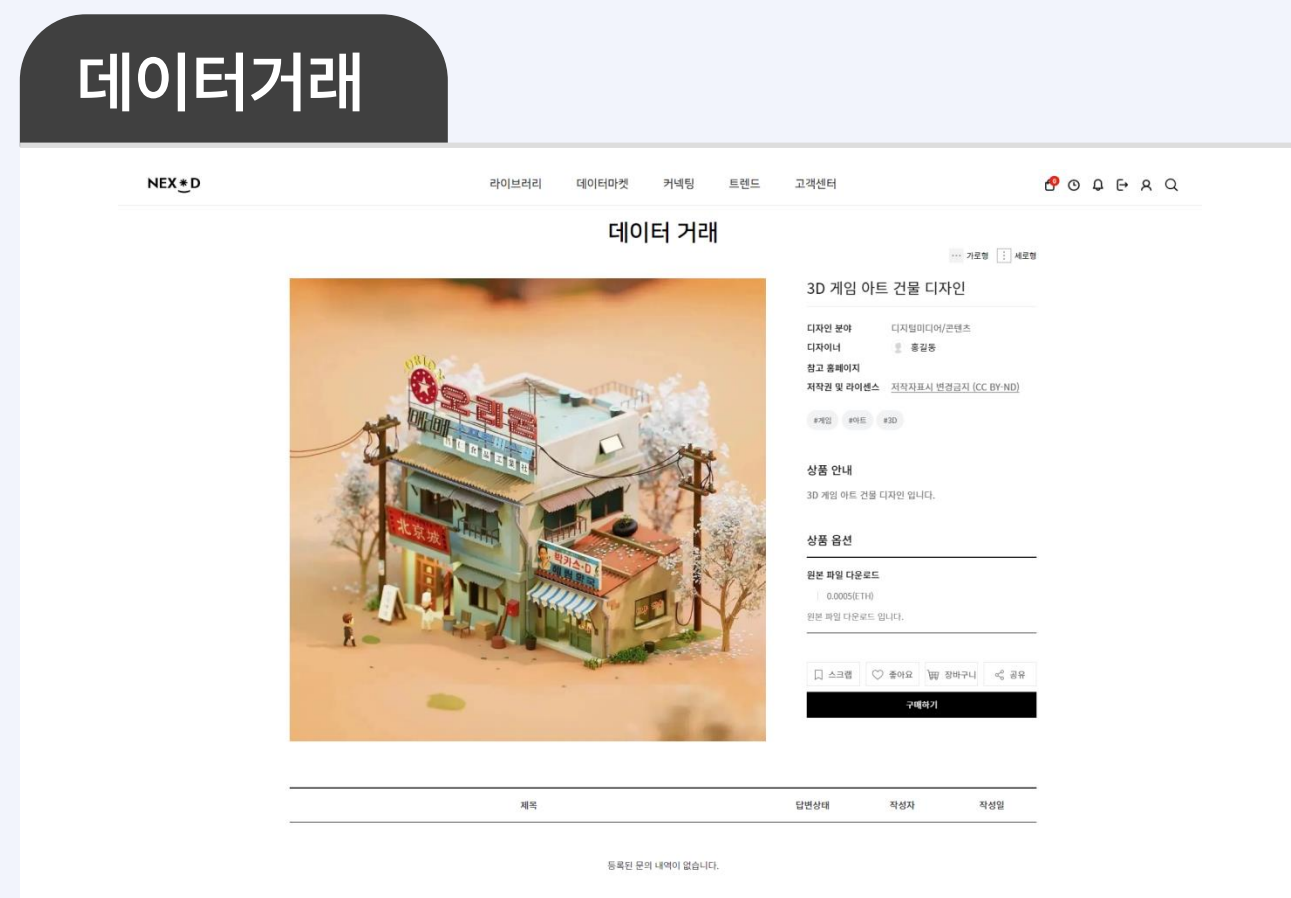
데이터거래

NEX*D

라이브러리 데이터마켓 커넥팅 트렌드 고객센터

데이터 거래

가로형 세로형

3D 게임 아트 건물 디자인

디자인 분야 디지털미디어/콘텐츠
디자이너 홍길동
참고 홈페이지
저작권 및 라이센스 저작자표시 변경금지 (CC BY-ND)

#게임 #아트 #3D

상품 안내

3D 게임 아트 건물 디자인 입니다.

상품 옵션

원본 파일 다운로드

0.0005(ETH)

원본 파일 다운로드 입니다.

스크랩 좋아요 장바구니 공유

구매하기

| 제목 | 답변상태 | 작성자 | 작성일 |
|---|---|---|---|

등록된 문의 내역이 없습니다.